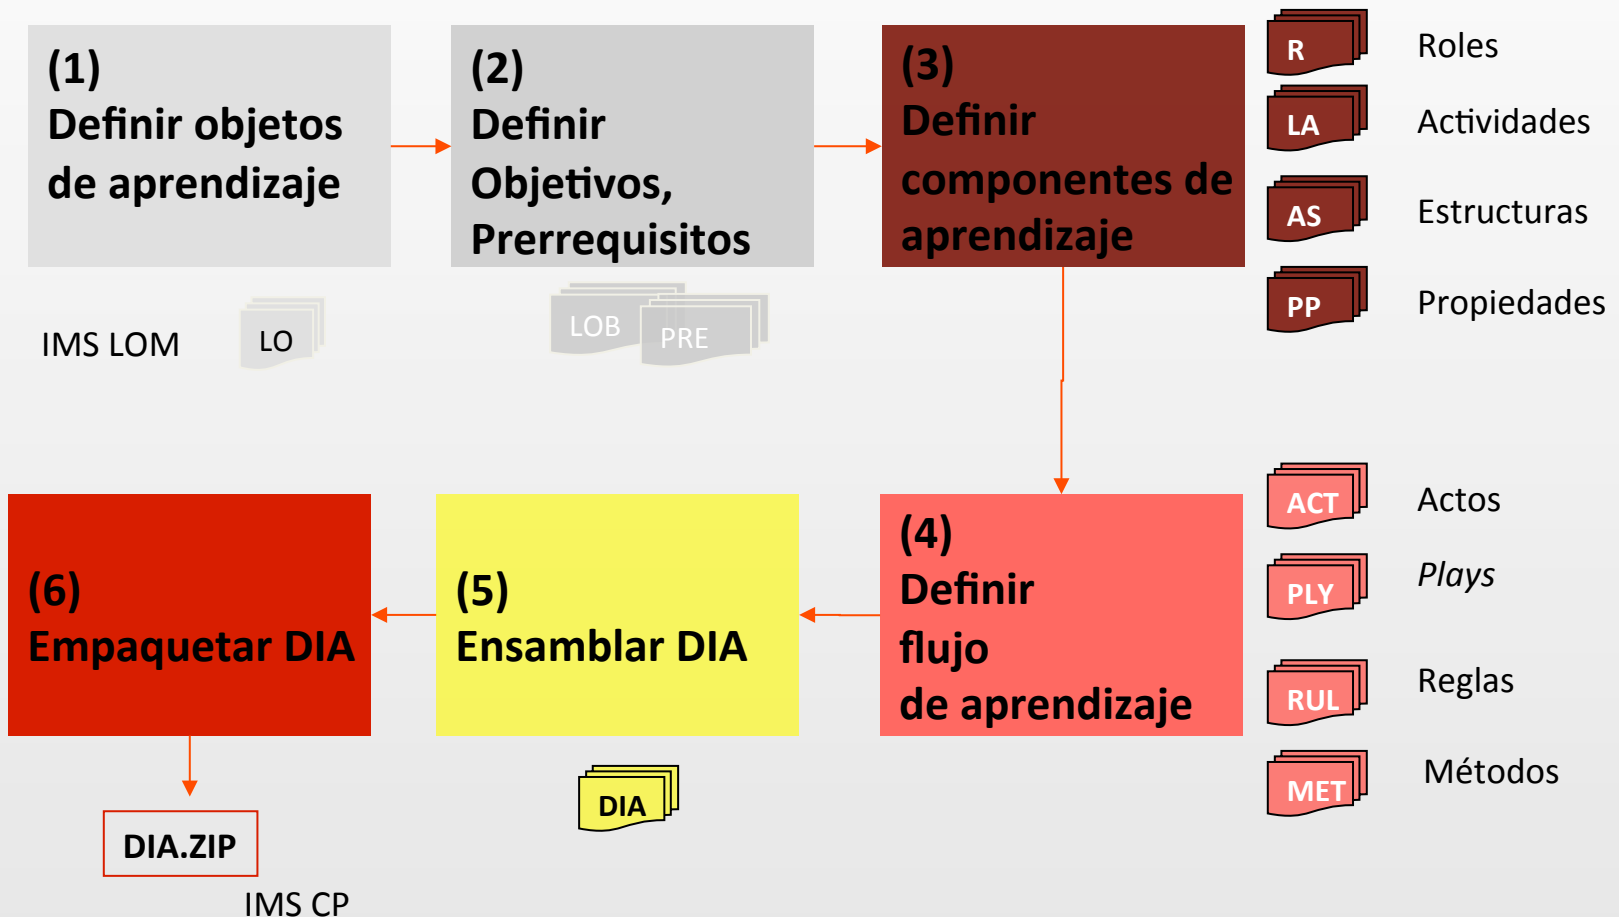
(1)
Definir objetos de aprendizaje

(2)
Definir Objetivos, Prerrequisitos

(3)
Definir componentes de aprendizaje

R Roles
LA Actividades
AS Estructuras
PP Propiedades

IMS LOM
LO
LOB
PRE

(6)
Empaquetar DIA

(5)
Ensamblar DIA

(4)
Definir flujo de aprendizaje

ACT Actos
PLY *Plays*
RUL Reglas
MET Métodos

DIA.ZIP
IMS CP
DIA